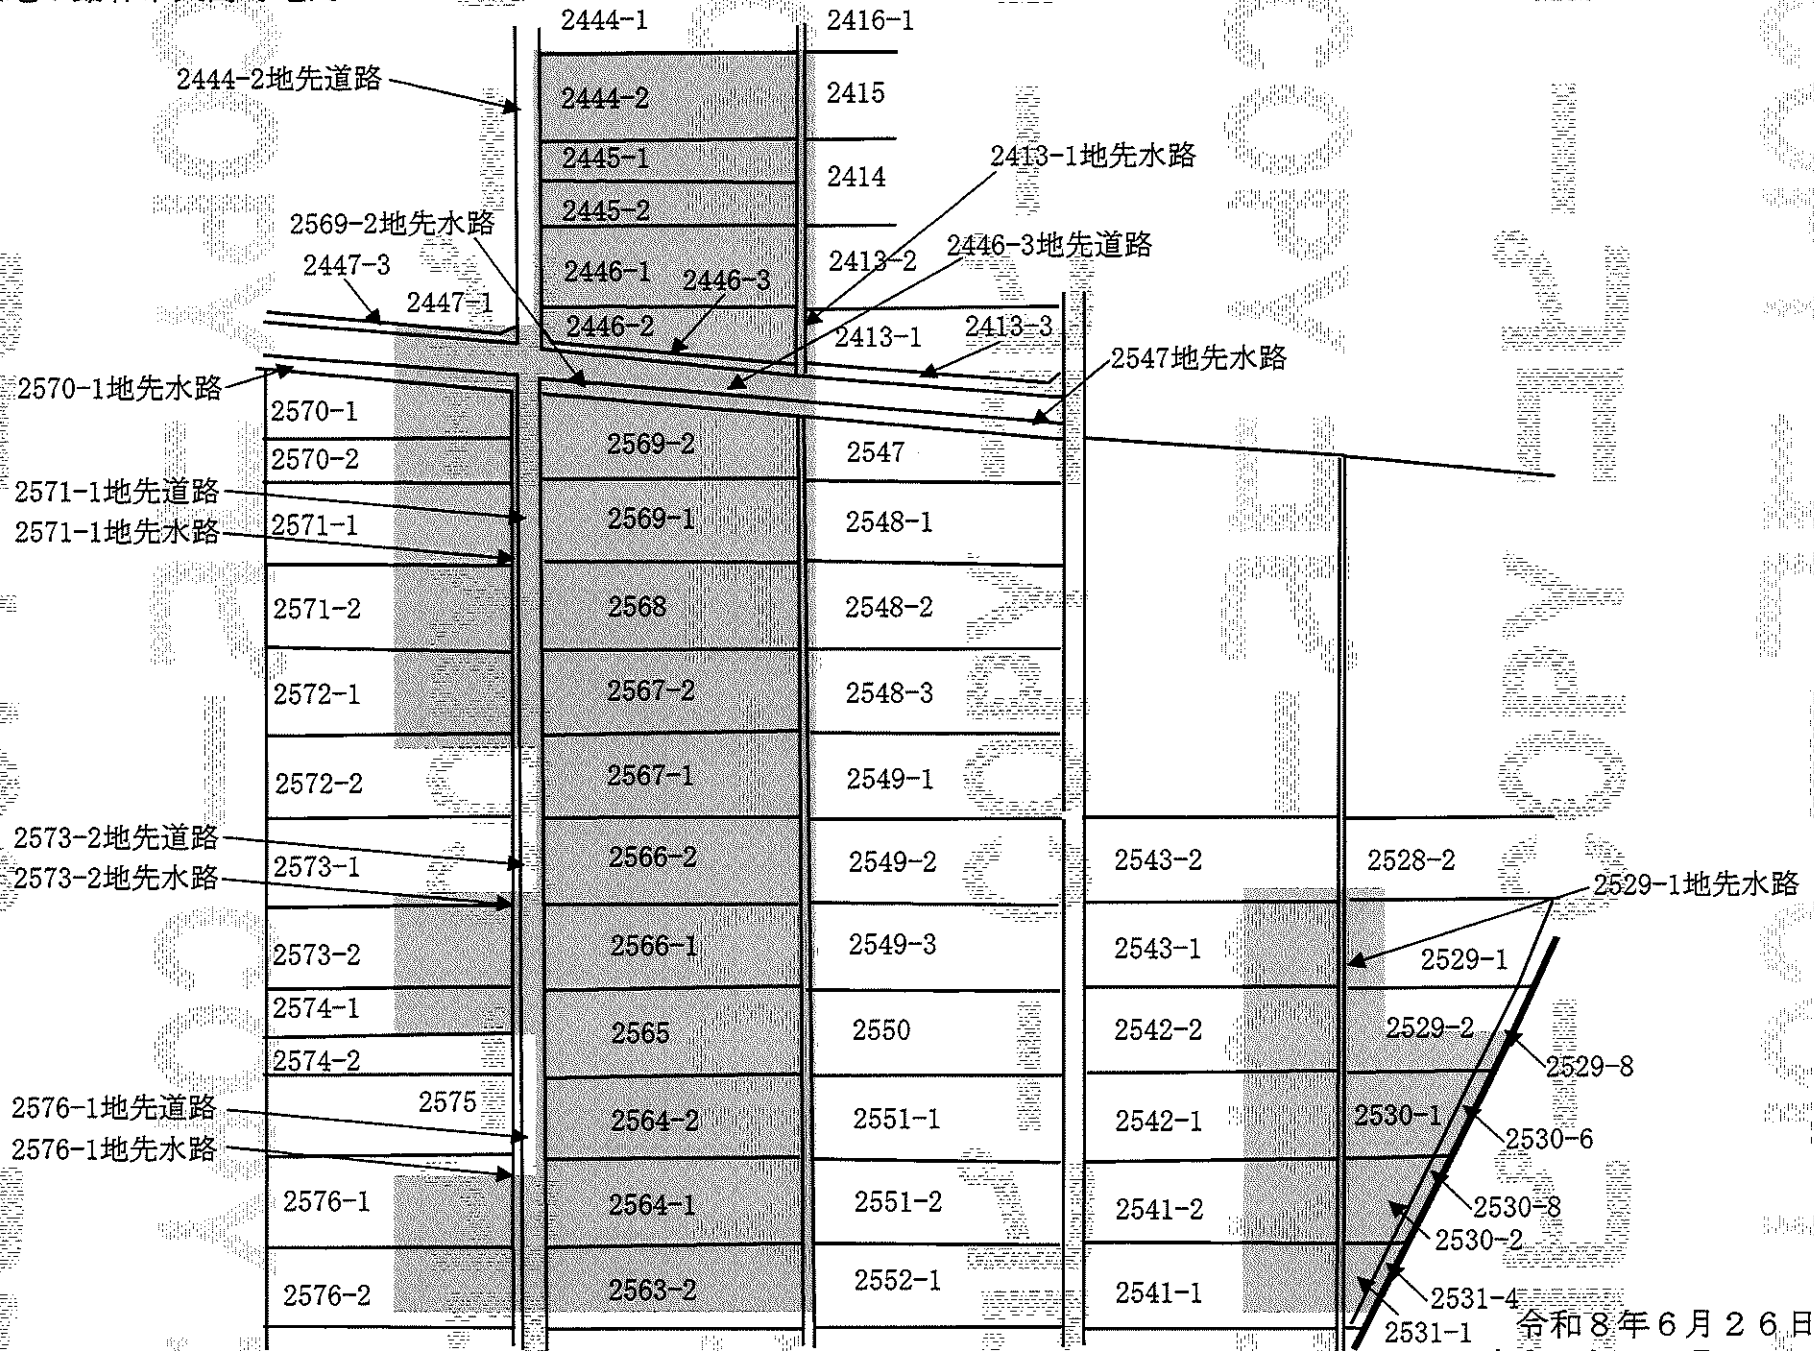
2444-1
2416-1
2444-2地先道路
2444-2
2415
2445-1
2414
2413-1地先水路
2445-2
2569-2地先水路
2446-3地先道路
2447-3
2446-1
2446-3
2413-2
2447-1
2446-2
2413-1
2413-3
2547地先水路
2570-1地先水路
2570-1
2569-2
2547
2570-2
2571-1地先道路
2569-1
2548-1
2571-1地先水路
2571-1
2571-2
2568
2548-2
2572-1
2567-2
2548-3
2572-2
2567-1
2549-1
2573-2地先道路
2566-2
2549-2
2543-2
2528-2
2573-1
2573-2地先水路
2529-1地先水路
2573-2
2566-1
2549-3
2543-1
2529-1
2574-1
2565
2550
2542-2
2529-2
2574-2
2529-8
2576-1地先道路
2575
2564-2
2551-1
2542-1
2530-1
2530-6
2576-1地先水路
2576-1
2564-1
2551-2
2541-2
2530-8
2530-2
2576-2
2563-2
2552-1
2541-1
2531-4
2531-1
令和８年６月２６日